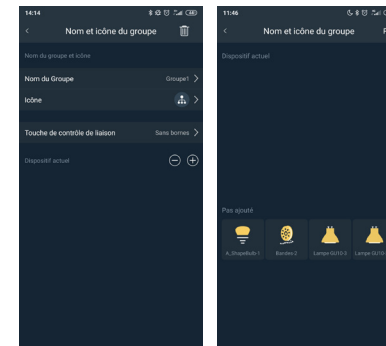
14:14

Nom et icône du groupe

Nom du groupe et icône

Nom du Groupe Groupe1

Icône

Touche de contrôle de liaison Sans bornes

Dispositif actuel

11:46

Nom et icône du groupe

Dispositif actuel

Pas ajouté

A_ShapeBulb 1

Bandes 2

Lampe GU10 3

Lampe GU10